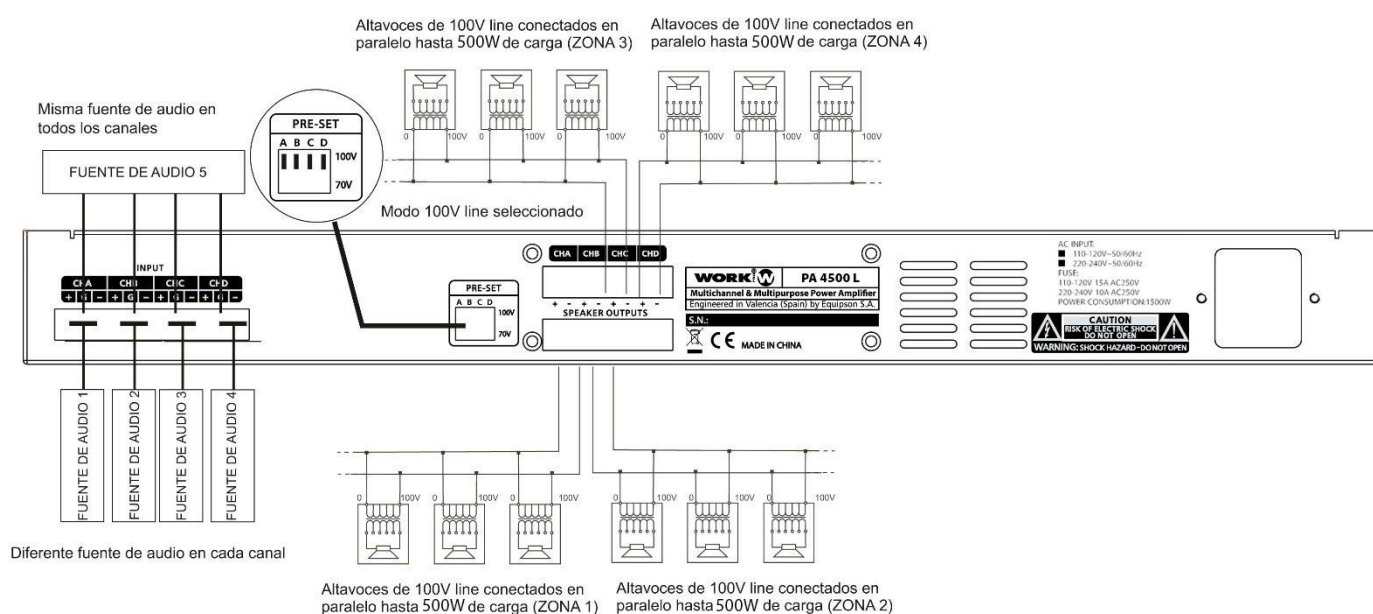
Altavoces de 100V line conectados en paralelo hasta 500W de carga (ZONA 3)

Altavoces de 100V line conectados en paralelo hasta 500W de carga (ZONA 4)

0 100V 0 100V 0 100V 0 100V 0 100V 0 100V

Misma fuente de audio en todos los canales

FUENTE DE AUDIO 5

PRE-SET
A B C D
100V
70V

Modo 100V line seleccionado

INPUT
CH A CH B CH C CH D
+ G - + G - + G - + G -

PRE-SET
A B C D
100V
70V

CHA CHB CHC CHD
+ - + - + - + -
SPEAKER OUTPUTS

WORK PA 4500 L
Multichannel & Multipurpose Power Amplifier
Engineered in Valencia (Spain) by Equipson S.A.
S.N.:
CE MADE IN CHINA

AC INPUT:
110-120V~50/60Hz
220-240V~50/60Hz
FUSE:
110-120V 15A AC250V
220-240V 10A AC250V
POWER CONSUMPTION:1500W

CAUTION
RISK OF ELECTRIC SHOCK
DO NOT OPEN
WARNING: SHOCK HAZARD-DO NOT OPEN

FUENTE DE AUDIO 1
FUENTE DE AUDIO 2
FUENTE DE AUDIO 3
FUENTE DE AUDIO 4

Diferente fuente de audio en cada canal

0 100V 0 100V 0 100V 0 100V 0 100V 0 100V

Altavoces de 100V line conectados en paralelo hasta 500W de carga (ZONA 1)

Altavoces de 100V line conectados en paralelo hasta 500W de carga (ZONA 2)